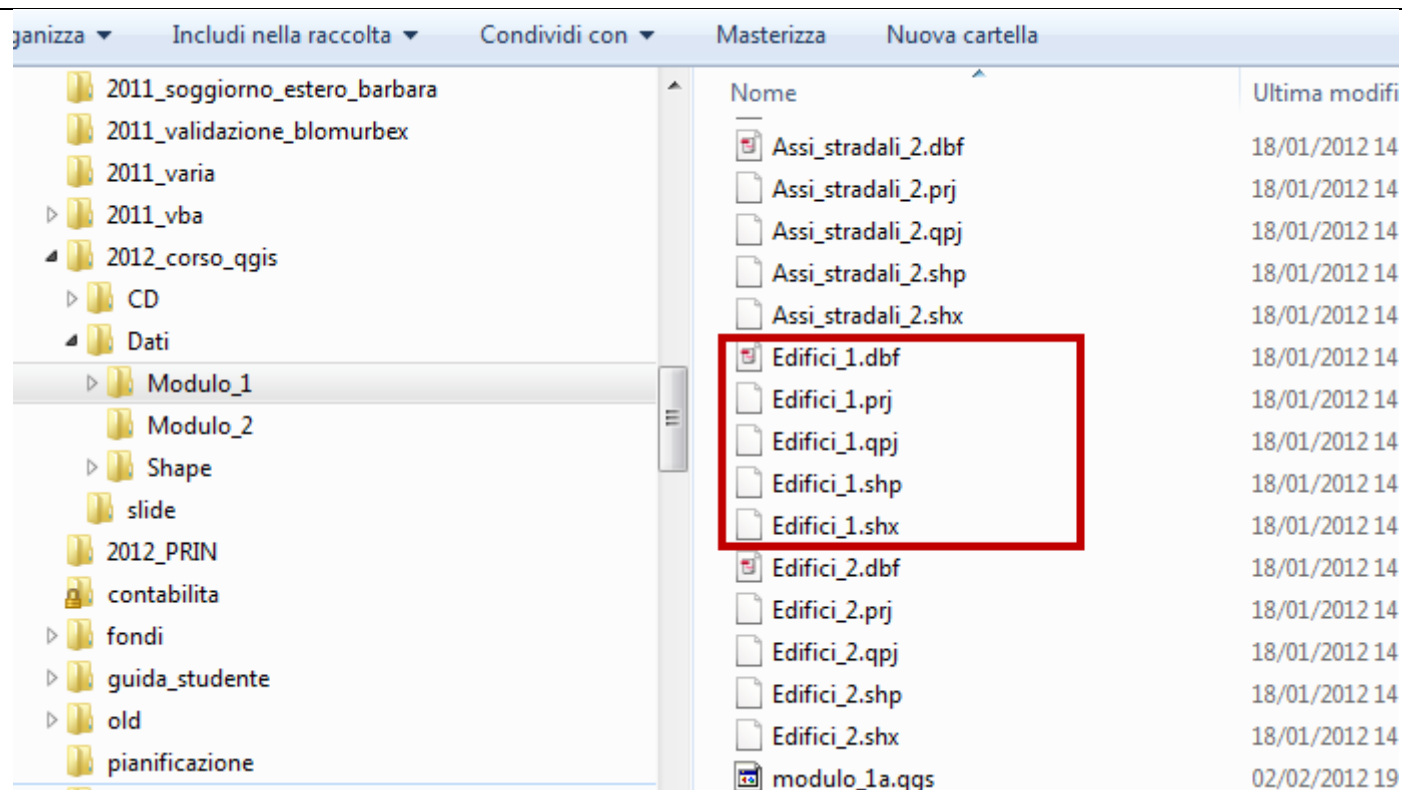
ganizza ▾ Includi nella raccolta ▾ Condividi con ▾ Masterizza Nuova cartella

2011_soggiorno_estero_barbara
2011_validazione_blomurbex
2011_varia
2011_vba
2012_corso_qgis
CD
Dati
Modulo_1
Modulo_2
Shape
slide
2012_PRIN
contabilita
fondi
guida_studente
old
pianificazione

| Nome | Ultima modifi |
|---|---|
| Assi_stradali_2.dbf | 18/01/2012 14 |
| Assi_stradali_2.prj | 18/01/2012 14 |
| Assi_stradali_2.qpj | 18/01/2012 14 |
| Assi_stradali_2.shp | 18/01/2012 14 |
| Assi_stradali_2.shx | 18/01/2012 14 |
| Edifici_1.dbf | 18/01/2012 14 |
| Edifici_1.prj | 18/01/2012 14 |
| Edifici_1.qpj | 18/01/2012 14 |
| Edifici_1.shp | 18/01/2012 14 |
| Edifici_1.shx | 18/01/2012 14 |
| Edifici_2.dbf | 18/01/2012 14 |
| Edifici_2.prj | 18/01/2012 14 |
| Edifici_2.qpj | 18/01/2012 14 |
| Edifici_2.shp | 18/01/2012 14 |
| Edifici_2.shx | 18/01/2012 14 |
| modulo_1a.qgs | 02/02/2012 19 |